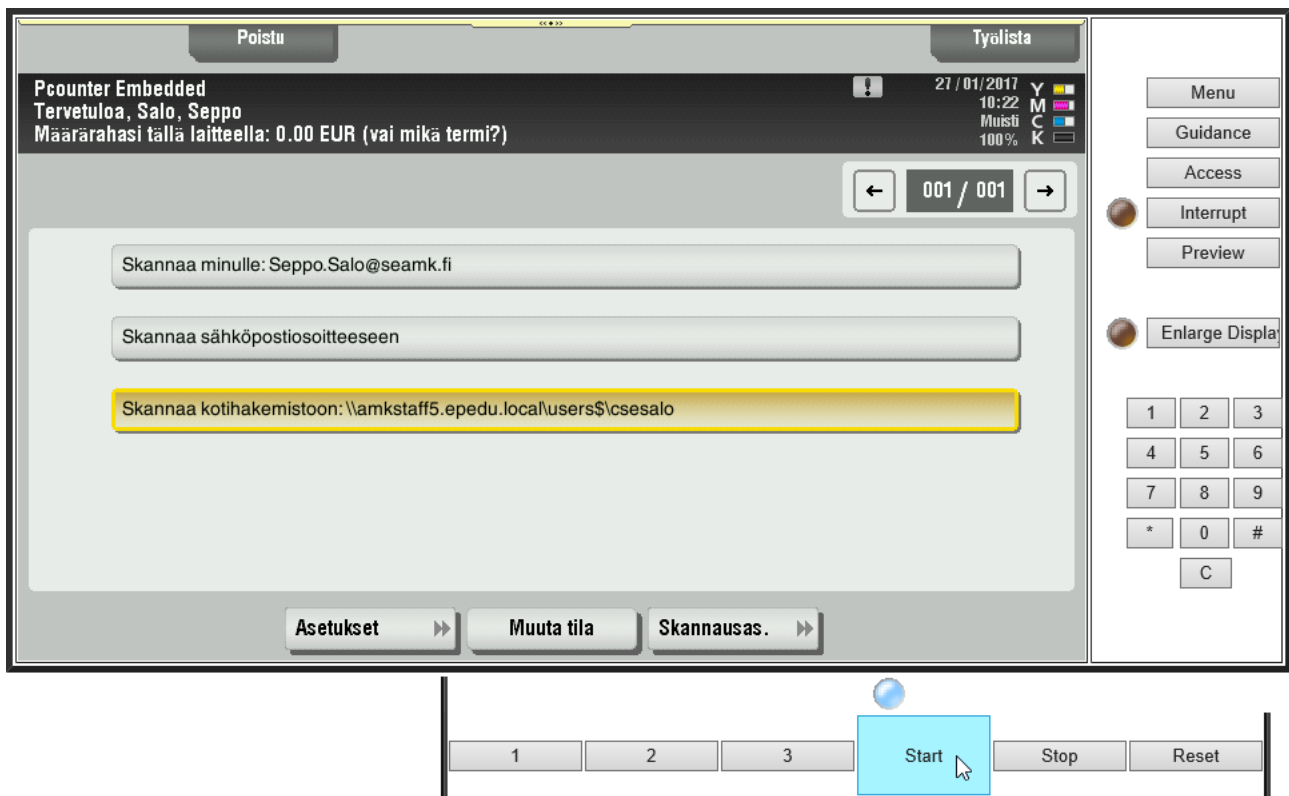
Poistu

Työlista

Pcounter Embedded
Tervetuloa, Salo, Seppo
Määrärahasi tällä laitteella: 0.00 EUR (vai mikä termi?)

27 / 01/2017
10:22
Muisti
100%

Y
M
C
K

←
001 / 001
→

Skannaa minulle: Seppo.Salo@seamk.fi

Skannaa sähköpostiosoitteeseen

Skannaa kotihakemistoon: \\amkstaff5.epedu.local\users$\csesalo

Asetukset

Muuta tila

Skannausas.

Menu
Guidance
Access
Interrupt
Preview

Enlarge Displa

| 1 | 2 | 3 |
|---|---|---|
| 4 | 5 | 6 |
| 7 | 8 | 9 |
| * | 0 | # |

C

1
2
3
Start
Stop
Reset